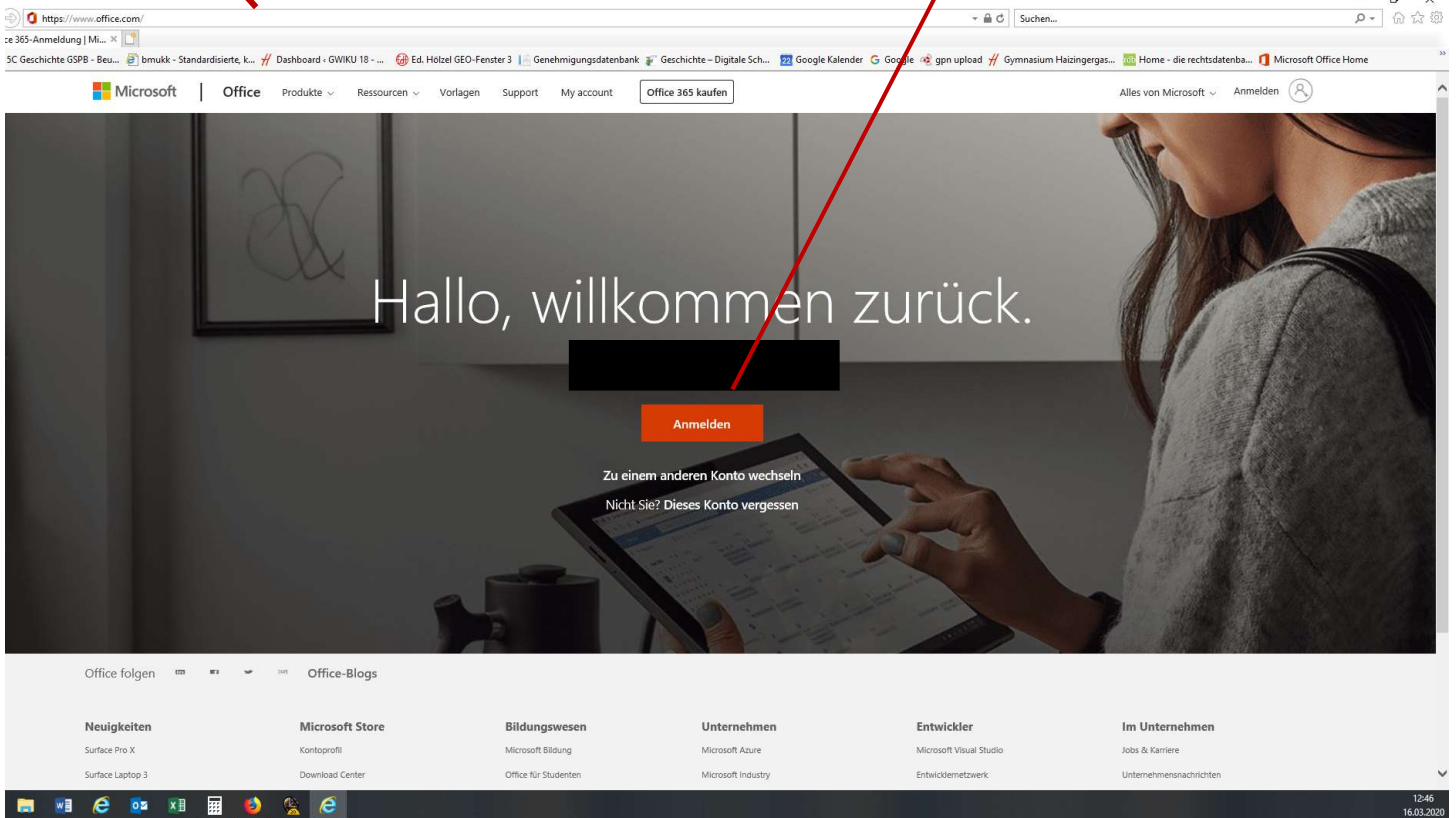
https://www.office.com/

Suchen...

ce 365-Anmeldung | Mi... ×

5C Geschichte GSPB - Beu... bmukk - Standardisierte, k... Dashboard ‹ GWIKU 18 - ... Ed. Hölzel GEO-Fenster 3 Genehmigungsdatenbank Geschichte – Digitale Sch... Google Kalender Google gpn upload Gymnasium Haizingergas... Home - die rechtsdatenba... Microsoft Office Home

Microsoft | Office Produkte Ressourcen Vorlagen Support My account Office 365 kaufen

Alles von Microsoft Anmelden

Hallo, willkommen zurück.

Anmelden

Zu einem anderen Konto wechseln

Nicht Sie? Dieses Konto vergessen

Office folgen Office-Blogs

Neuigkeiten
Surface Pro X
Surface Laptop 3

Microsoft Store
Kontoprofil
Download Center

Bildungswesen
Microsoft Bildung
Office für Studenten

Unternehmen
Microsoft Azure
Microsoft Industry

Entwickler
Microsoft Visual Studio
Entwicklernetzwerk

Im Unternehmen
Jobs & Karriere
Unternehmensnachrichten

12:46
16.03.2020